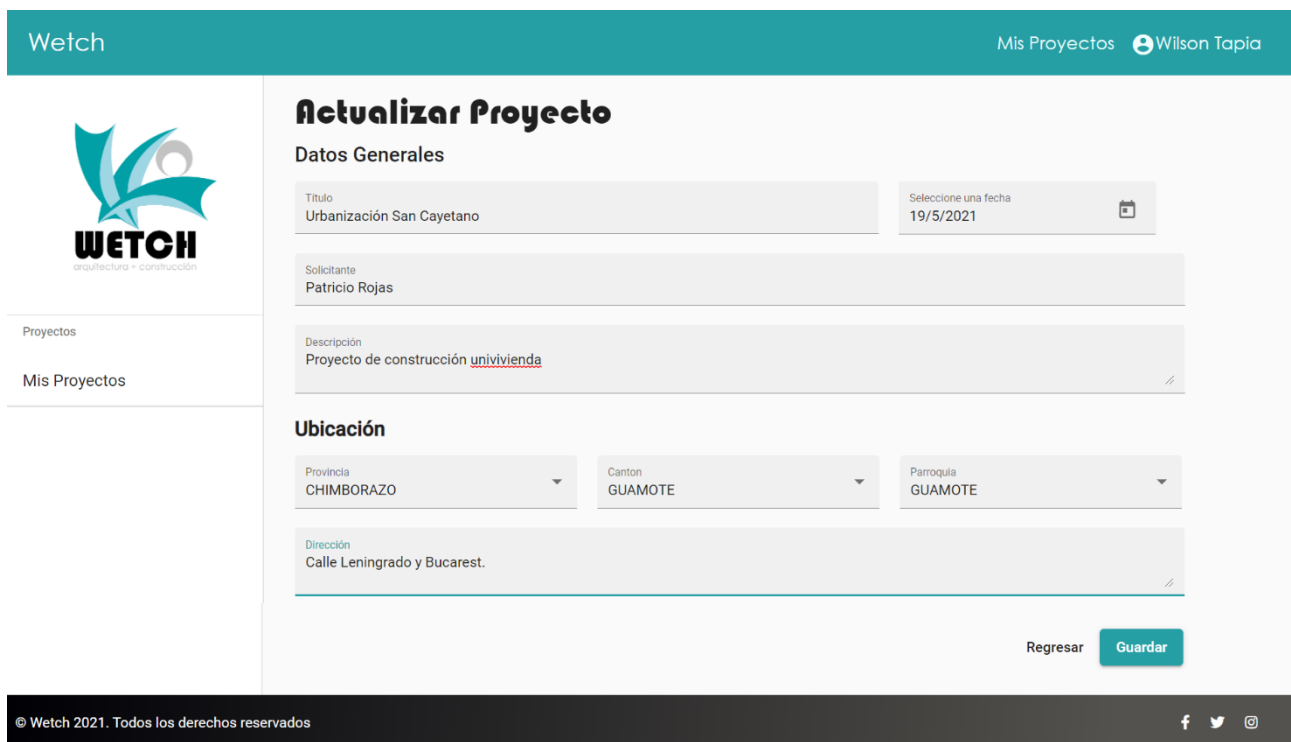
Wetch

Mis Proyectos Wilson Tapia

WETCH
arquitectura + construcción

Proyectos

Mis Proyectos

Actualizar Proyecto

Datos Generales

Titulo
Urbanización San Cayetano

Seleccione una fecha
19/5/2021

Solicitante
Patricio Rojas

Descripción
Proyecto de construcción univivienda

Ubicación

Provincia
CHIMBORAZO

Canton
GUAMOTE

Parroquia
GUAMOTE

Dirección
Calle Leningrado y Bucarest.

Regresar Guardar

© Wetch 2021. Todos los derechos reservados